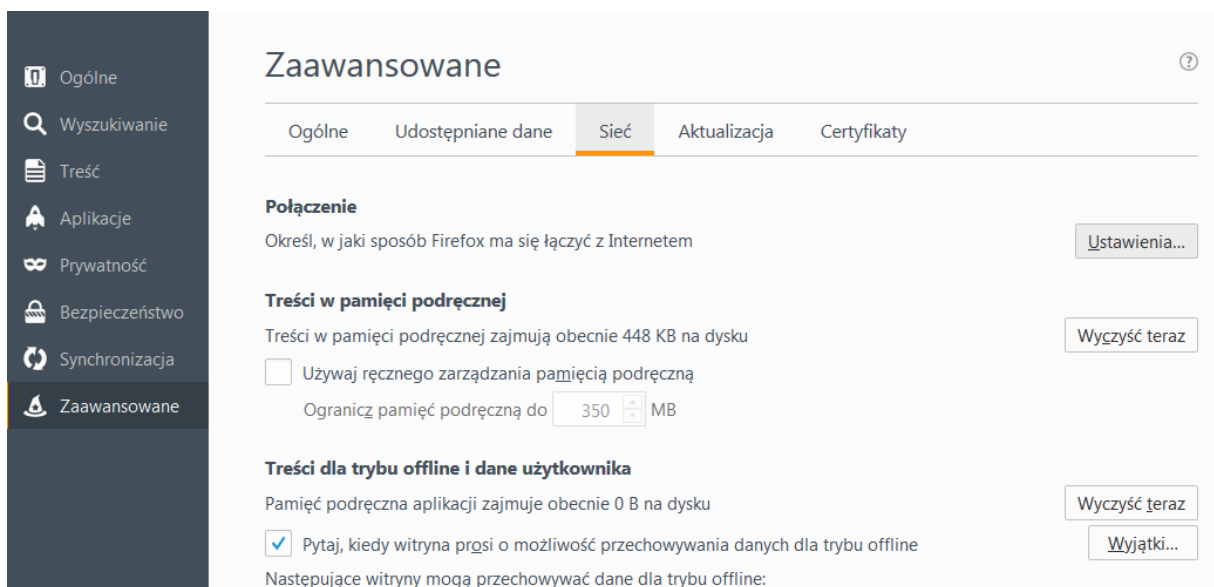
Ogólne
Wyszukiwanie
Treść
Aplikacje
Prywatność
Bezpieczeństwo
Synchronizacja
Zaawansowane

Zaawansowane

?

Ogólne | Udostępniane dane | Sieć | Aktualizacja | Certyfikaty

Połączenie
Określ, w jaki sposób Firefox ma się łączyć z Internetem
Ustawienia...

Treści w pamięci podręcznej
Treści w pamięci podręcznej zajmują obecnie 448 KB na dysku
Wyczyść teraz
Używaj ręcznego zarządzania pamięcią podręczną
Ogranicz pamięć podręczną do 350 MB

Treści dla trybu offline i dane użytkownika
Pamięć podręczna aplikacji zajmuje obecnie 0 B na dysku
Wyczyść teraz
Pytaj, kiedy witryna prosi o możliwość przechowywania danych dla trybu offline
Wyjątki...
Następujące witryny mogą przechowywać dane dla trybu offline: